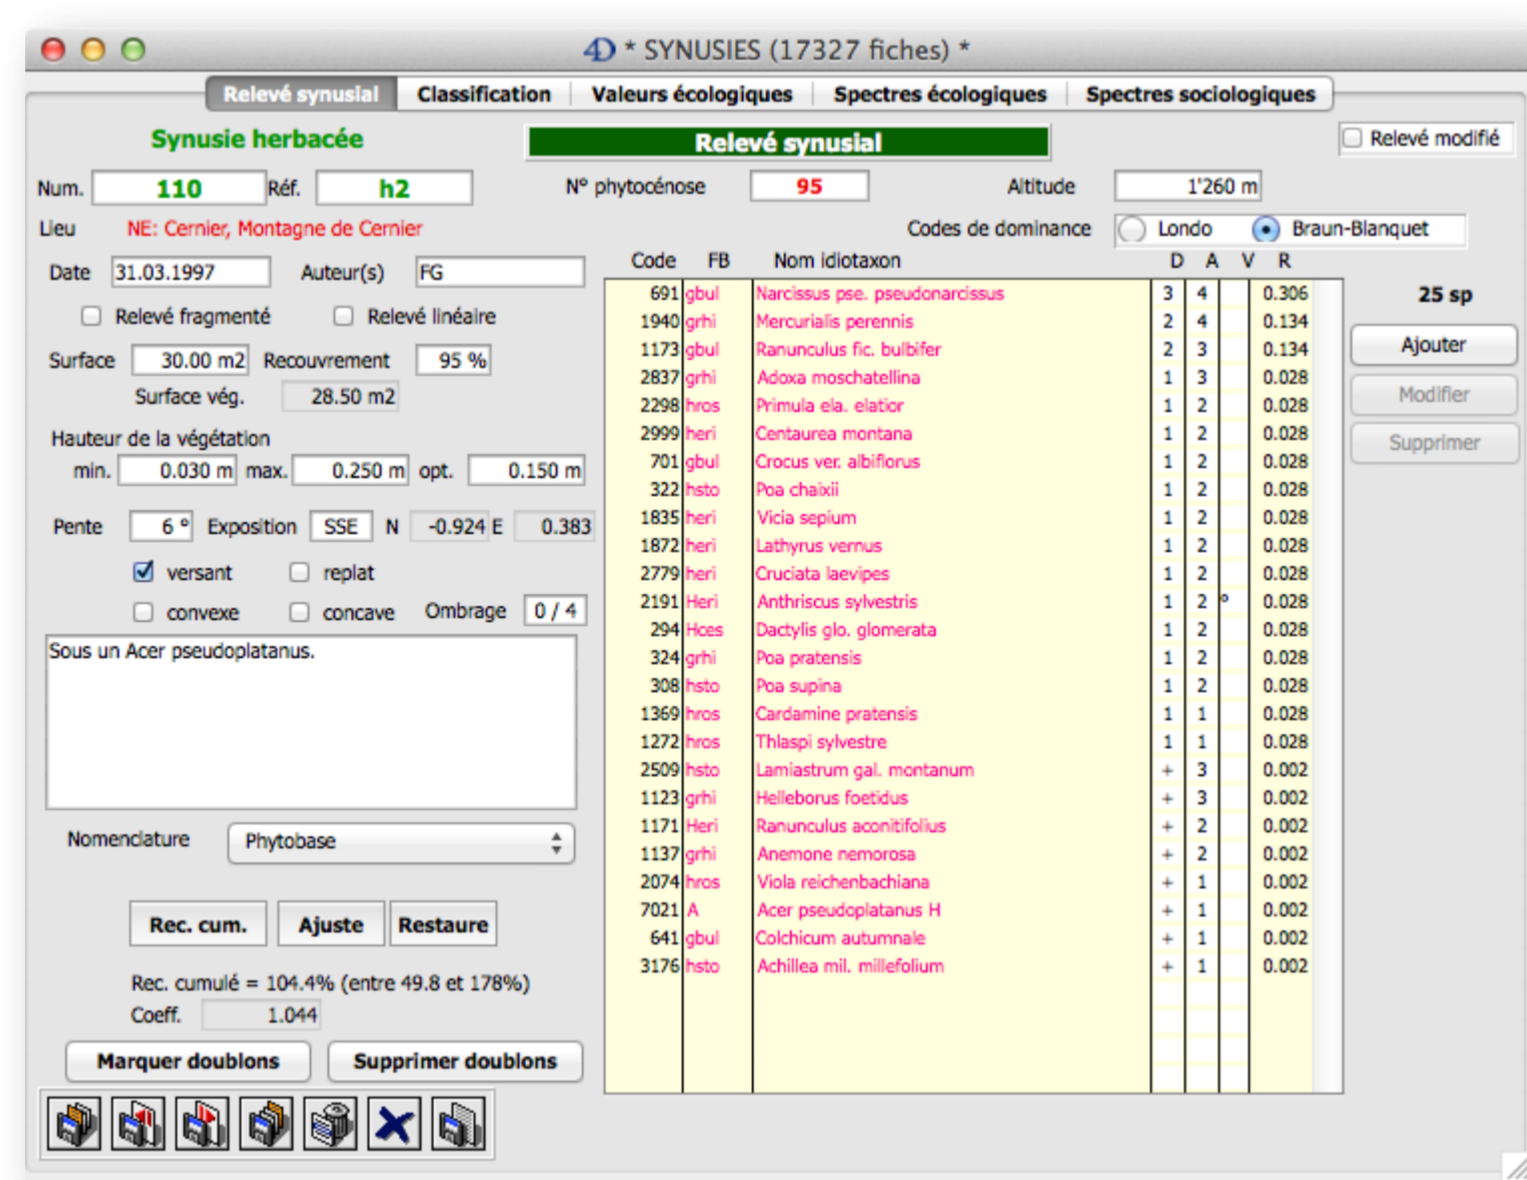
4D * SYNUSIES (17327 fiches) *

Relevé synusial | Classification | Valeurs écologiques | Spectres écologiques | Spectres sociologiques

Synusie herbacée

Relevé synusial

Relevé modifié

Num. 110 Réf. h2

N° phytocénose 95

Altitude 1'260 m

Lieu NE: Cernier, Montagne de Cernier

Codes de dominance Londo Braun-Blanquet

Date 31.03.1997 Auteur(s) FG

Relevé fragmenté Relevé linéaire

Surface 30.00 m2 Recouvrement 95 %

Surface vég. 28.50 m2

Hauteur de la végétation
min. 0.030 m max. 0.250 m opt. 0.150 m

Pente 6 ° Exposition SSE N -0.924 E 0.383

versant replat

convexe concave Ombrage 0 / 4

Sous un Acer pseudoplatanus.

Nomenclature Phytobase

Rec. cum. Ajuste Restaure

Rec. cumulé = 104.4% (entre 49.8 et 178%)

Coeff. 1.044

Marquer doublons Supprimer doublons

| Code | FB | Nom idiotaxon | D | A | V | R |
|---|---|---|---|---|---|---|
| 691 | gbul | Narcissus pse. pseudonarcissus | 3 | 4 | | 0.306 |
| 1940 | grhi | Mercurialis perennis | 2 | 4 | | 0.134 |
| 1173 | gbul | Ranunculus fic. bulbifer | 2 | 3 | | 0.134 |
| 2837 | grhi | Adoxa moschatellina | 1 | 3 | | 0.028 |
| 2298 | hros | Primula ela. elatior | 1 | 2 | | 0.028 |
| 2999 | heri | Centaurea montana | 1 | 2 | | 0.028 |
| 701 | gbul | Crocus ver. albiflorus | 1 | 2 | | 0.028 |
| 322 | hsto | Poa chaixii | 1 | 2 | | 0.028 |
| 1835 | heri | Vicia sepium | 1 | 2 | | 0.028 |
| 1872 | heri | Lathyrus vernus | 1 | 2 | | 0.028 |
| 2779 | heri | Cruciata laevipes | 1 | 2 | | 0.028 |
| 2191 | Heri | Anthriscus sylvestris | 1 | 2 | ° | 0.028 |
| 294 | Hces | Dactylis glo. glomerata | 1 | 2 | | 0.028 |
| 324 | grhi | Poa pratensis | 1 | 2 | | 0.028 |
| 308 | hsto | Poa supina | 1 | 2 | | 0.028 |
| 1369 | hros | Cardamine pratensis | 1 | 1 | | 0.028 |
| 1272 | hros | Thlaspi sylvestre | 1 | 1 | | 0.028 |
| 2509 | hsto | Lamiastrum gal. montanum | + | 3 | | 0.002 |
| 1123 | grhi | Helleborus foetidus | + | 3 | | 0.002 |
| 1171 | Heri | Ranunculus aconitifolius | + | 2 | | 0.002 |
| 1137 | grhi | Anemone nemorosa | + | 2 | | 0.002 |
| 2074 | hros | Viola reichenbachiana | + | 1 | | 0.002 |
| 7021 | A | Acer pseudoplatanus H | + | 1 | | 0.002 |
| 641 | gbul | Colchicum autumnale | + | 1 | | 0.002 |
| 3176 | hsto | Achillea mil. millefolium | + | 1 | | 0.002 |

25 sp

Ajouter
Modifier
Supprimer